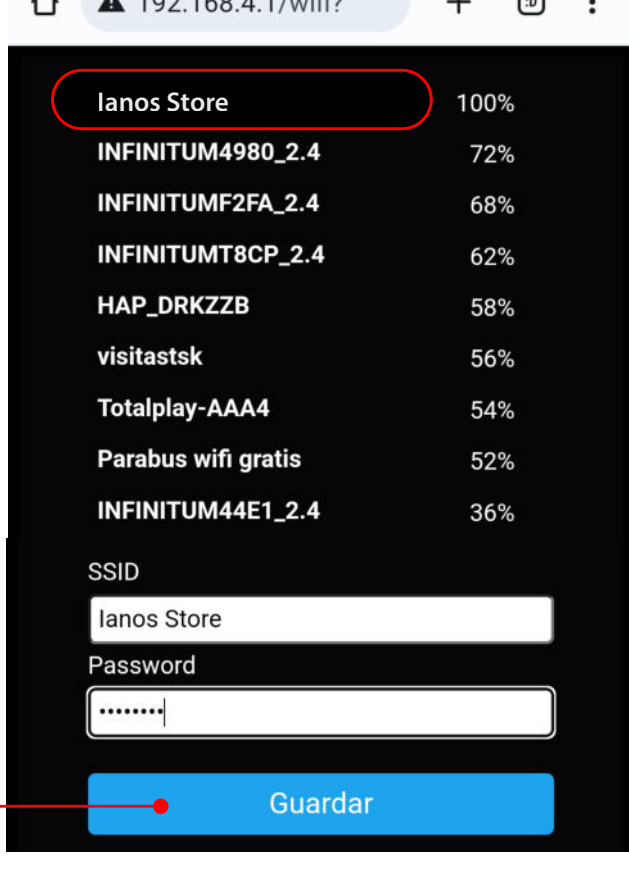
192.168.4.1/wifi?

| | |
|---|---|
| Ianos Store | 100% |
| INFINITUM4980_2.4 | 72% |
| INFINITUMF2FA_2.4 | 68% |
| INFINITUMT8CP_2.4 | 62% |
| HAP_DRKZZB | 58% |
| visitastsk | 56% |
| Totalplay-AAA4 | 54% |
| Parabus wifi gratis | 52% |
| INFINITUM44E1_2.4 | 36% |

SSID

Ianos Store

Password

••••••••

Guardar